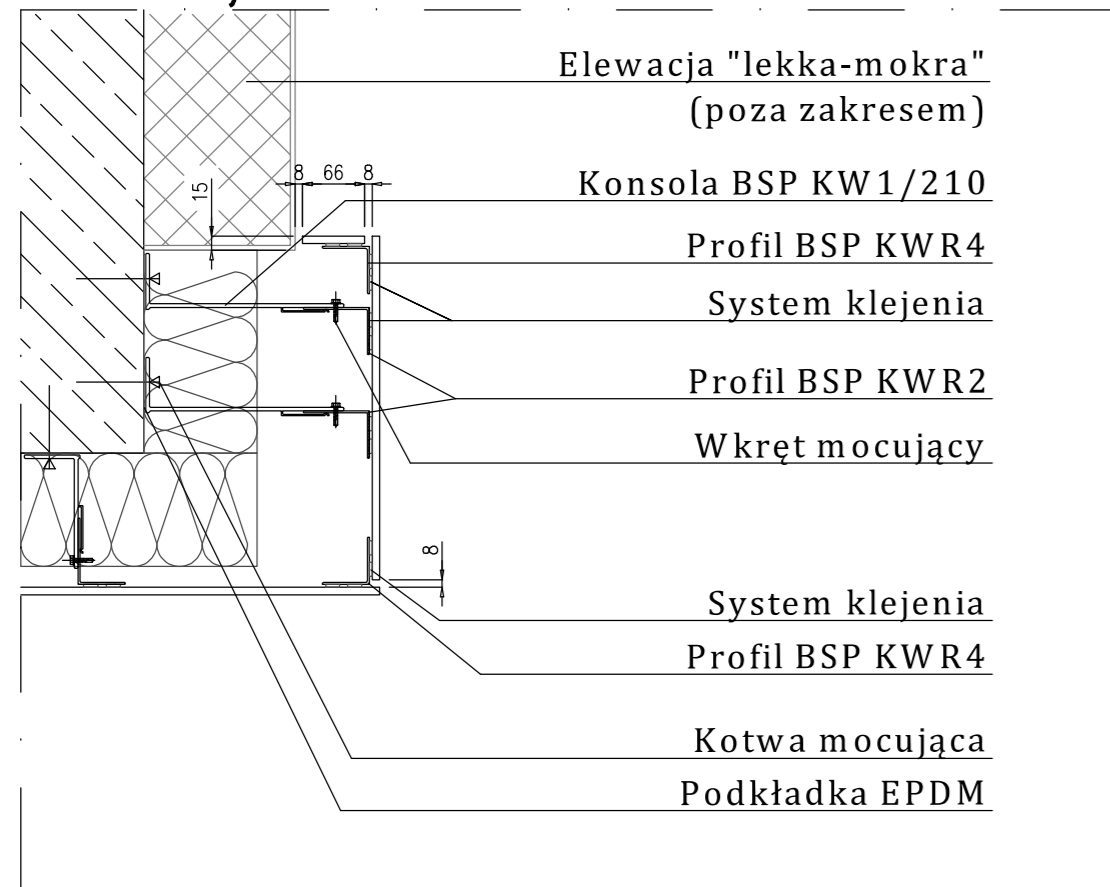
Elewacja "lekka-mokra"
(poza zakresem)

15

8 66 8

Konsola BSP KW1/210

Profil BSP KWR4

System klejenia

Profil BSP KWR2

Wkręt mocujący

8

System klejenia

Profil BSP KWR4

Kotwa mocująca

Podkładka EPDM